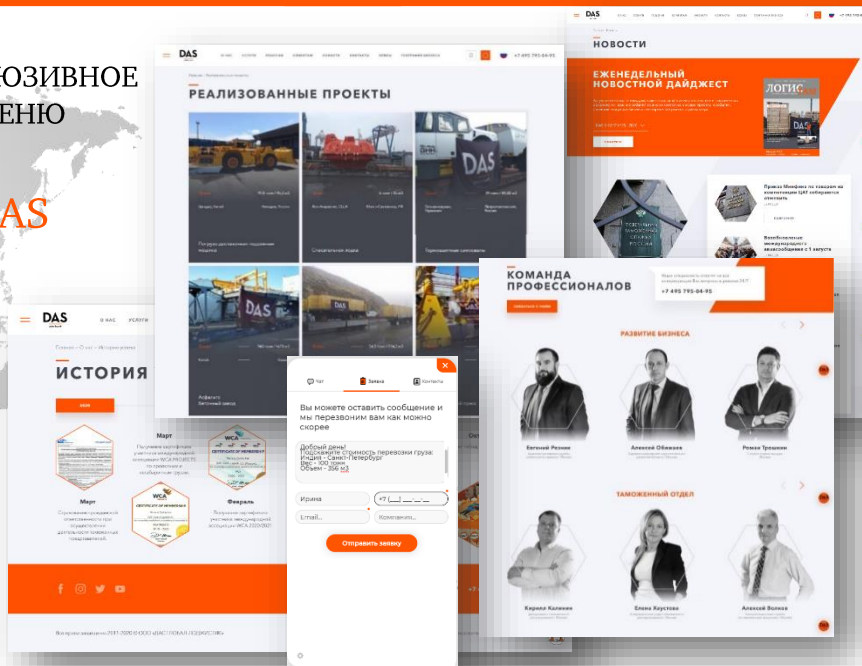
ЮЗИВНОЕ
ЕНЮ

AS

DAS

НОВОСТИ

ЕЖЕНЕДЕЛЬНЫЙ НОВОСТНОЙ ДАЙДЖЕСТ

ЛОГИС

DAS

РЕАЛИЗОВАННЫЕ ПРОЕКТЫ

+7 495 795-04-95

DAS

ИСТОРИЯ

Март

Март

Февраль

WCA

WCA

Чат

Заявка

Контакты

Вы можете оставить сообщение и мы перезвоним вам как можно скорее

Добрый день!
Подскажите стоимость перевозки груза: Индия - Санкт-Петербург
Вес - 100 тонн
Объем - 356 м3

Ирина

+7 (___) ___-__-__

Email...

Компания...

Отправить заявку

КОМАНДА ПРОФЕССИОНАЛОВ

+7 495 795-04-95

РАЗВИТИЕ БИЗНЕСА

Евгений Резник

Алексей Обжаров

Роман Трошкин

ТАМОЖЕННЫЙ ОТДЕЛ

Кирилл Калинин

Елена Кноттова

Алексей Волков